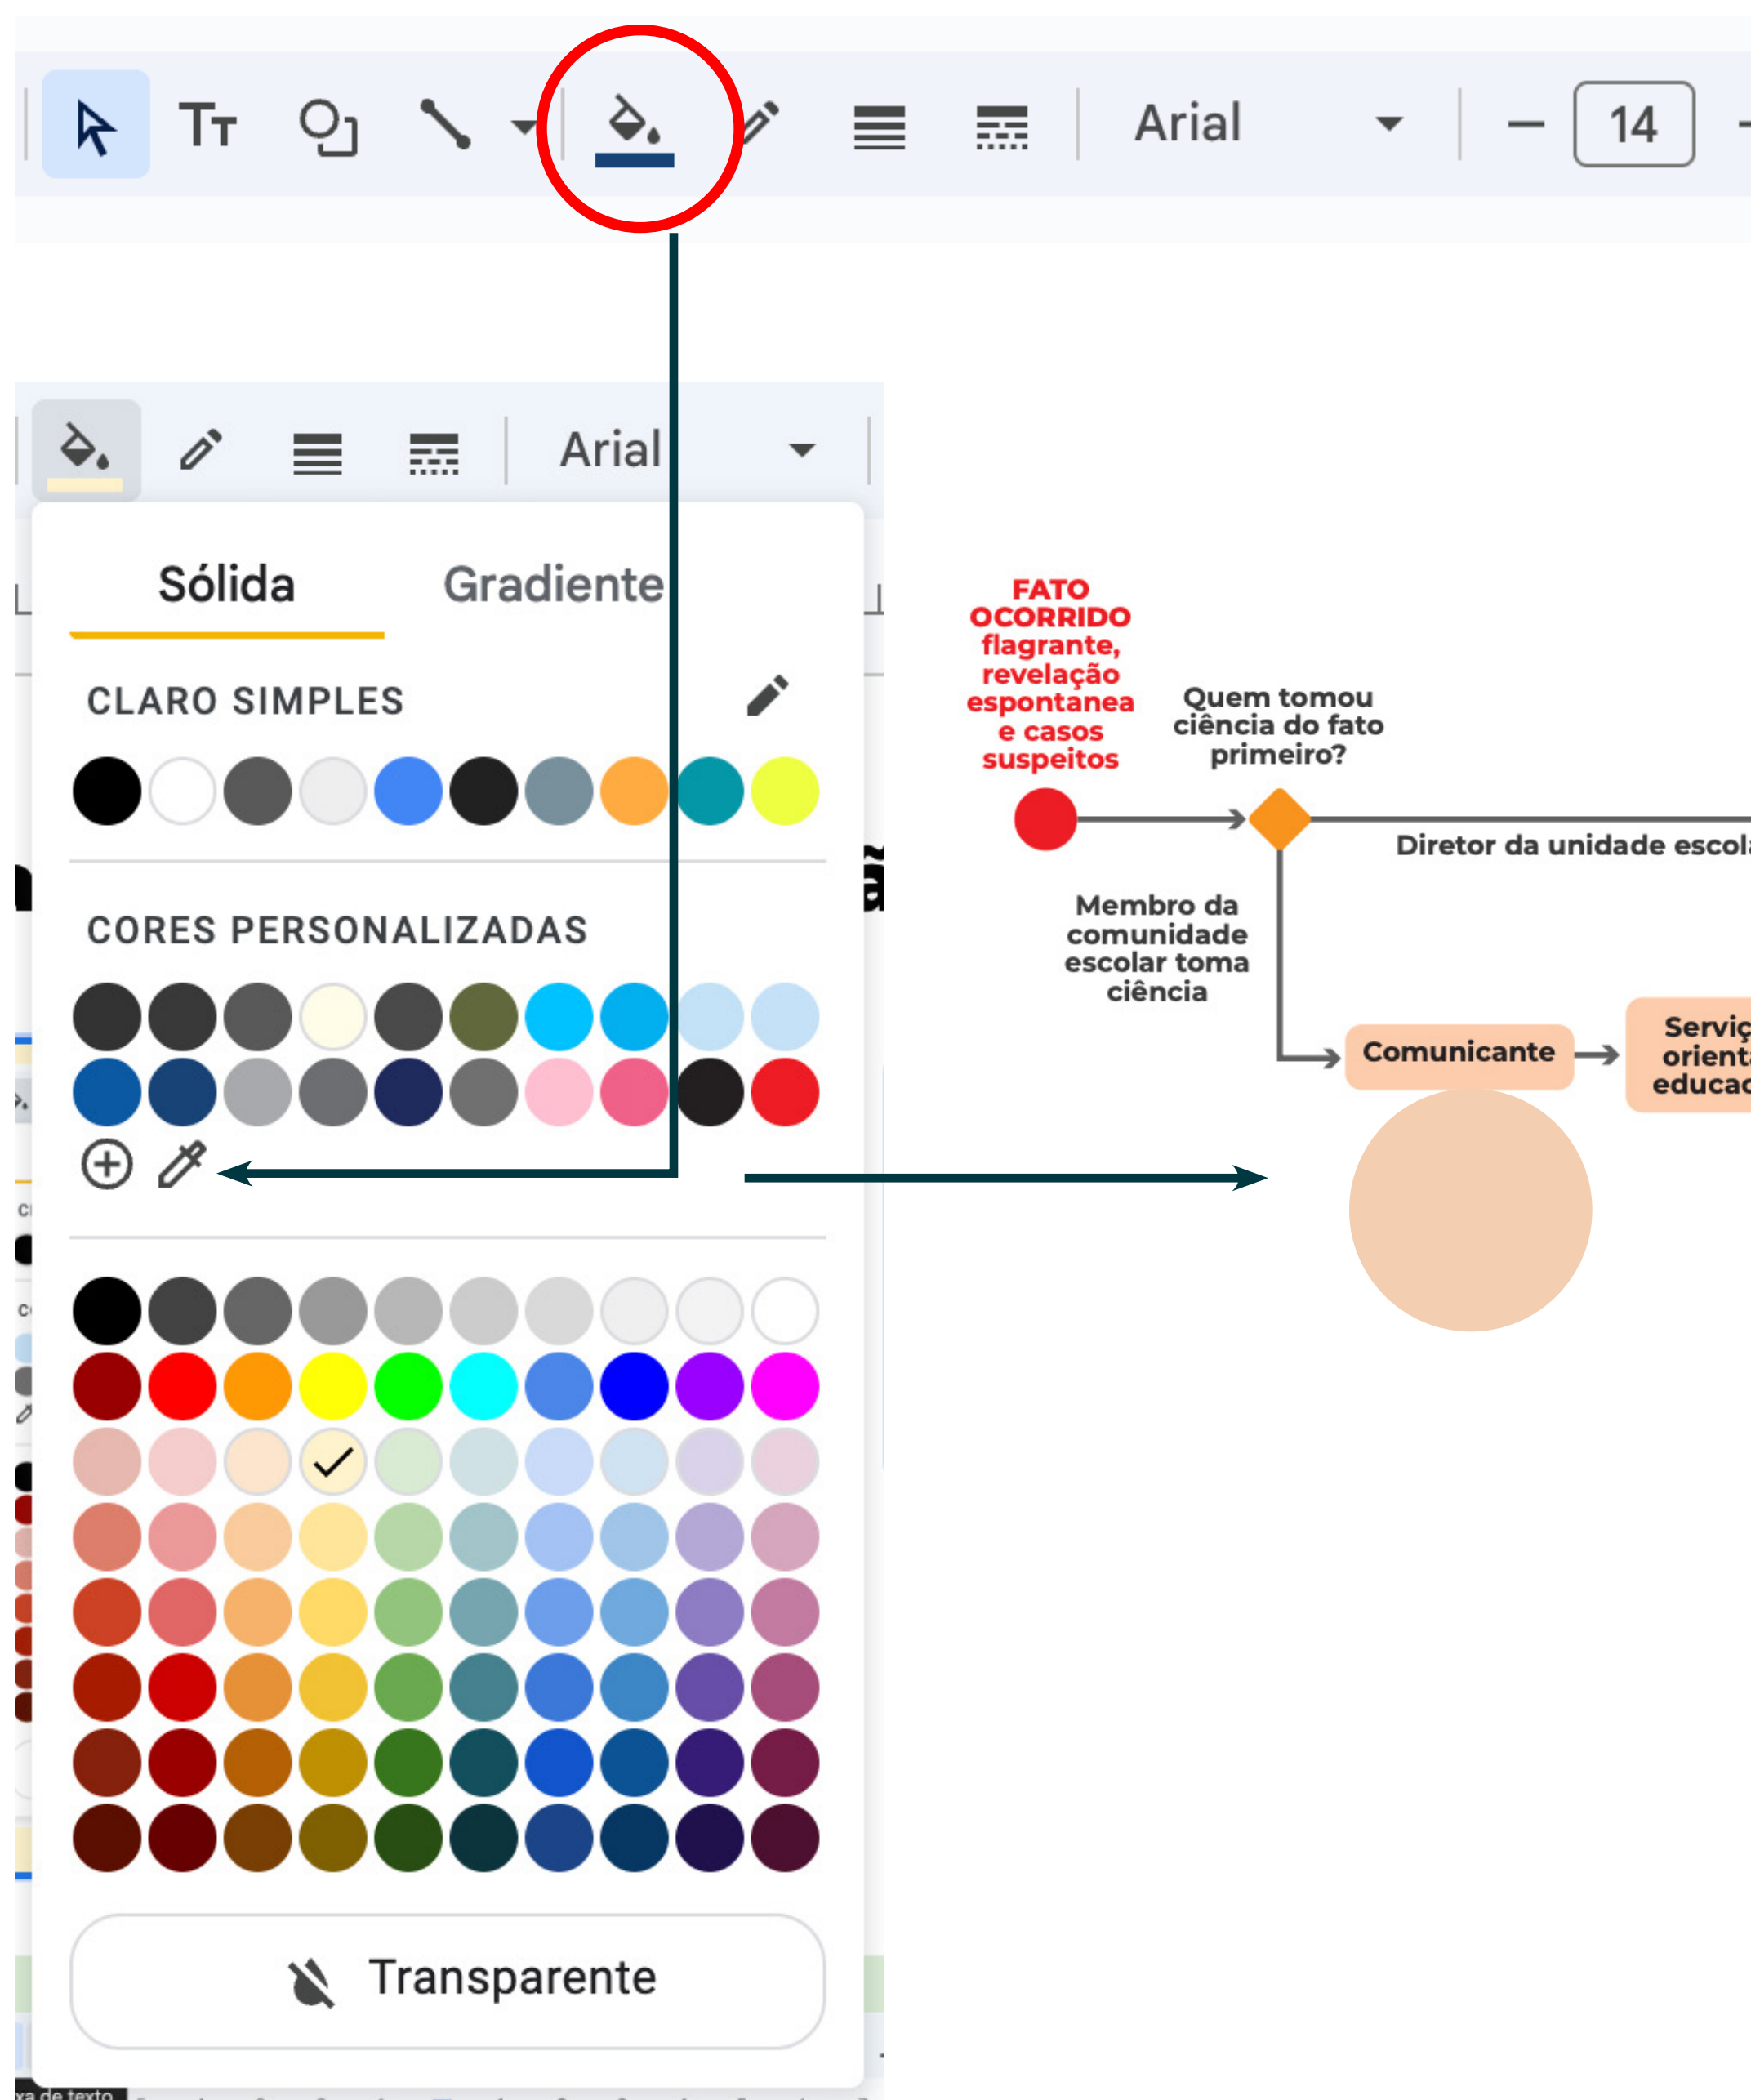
Arial
14

Arial

Sólida
Gradiente

CLARO SIMPLES

CORES PERSONALIZADAS

Transparente

FATO OCORRIDO flagrante, revelação espontanea e casos suspeitos

Quem tomou ciência do fato primeiro?

Diretor da unidade escol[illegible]

Membro da comunidade escolar toma ciência

Comunicante

Serviç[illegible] orient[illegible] educac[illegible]